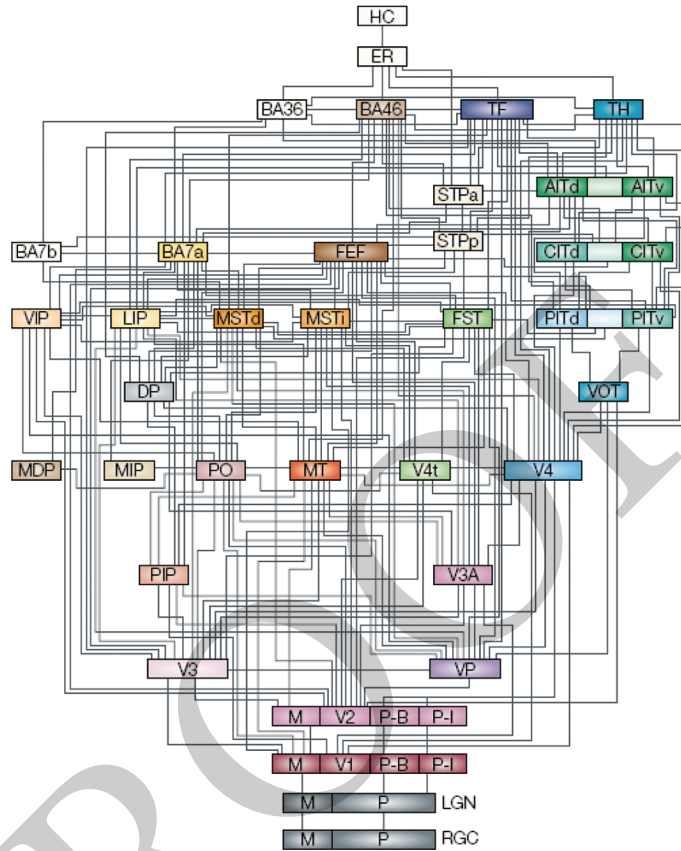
HC

ER

BA36 BA46 TF TH

STPa AITd AITv

BA7b BA7a FEF STPp CITd CITv

VIP LIP MSTd MSTi FST PITd PITv

DP VOT

MDP MIP PO MT V4t V4

PIP V3A

V3 VP

M V2 P-B P-I

M V1 P-B P-I

M P LGN

M P RGC

PROOF